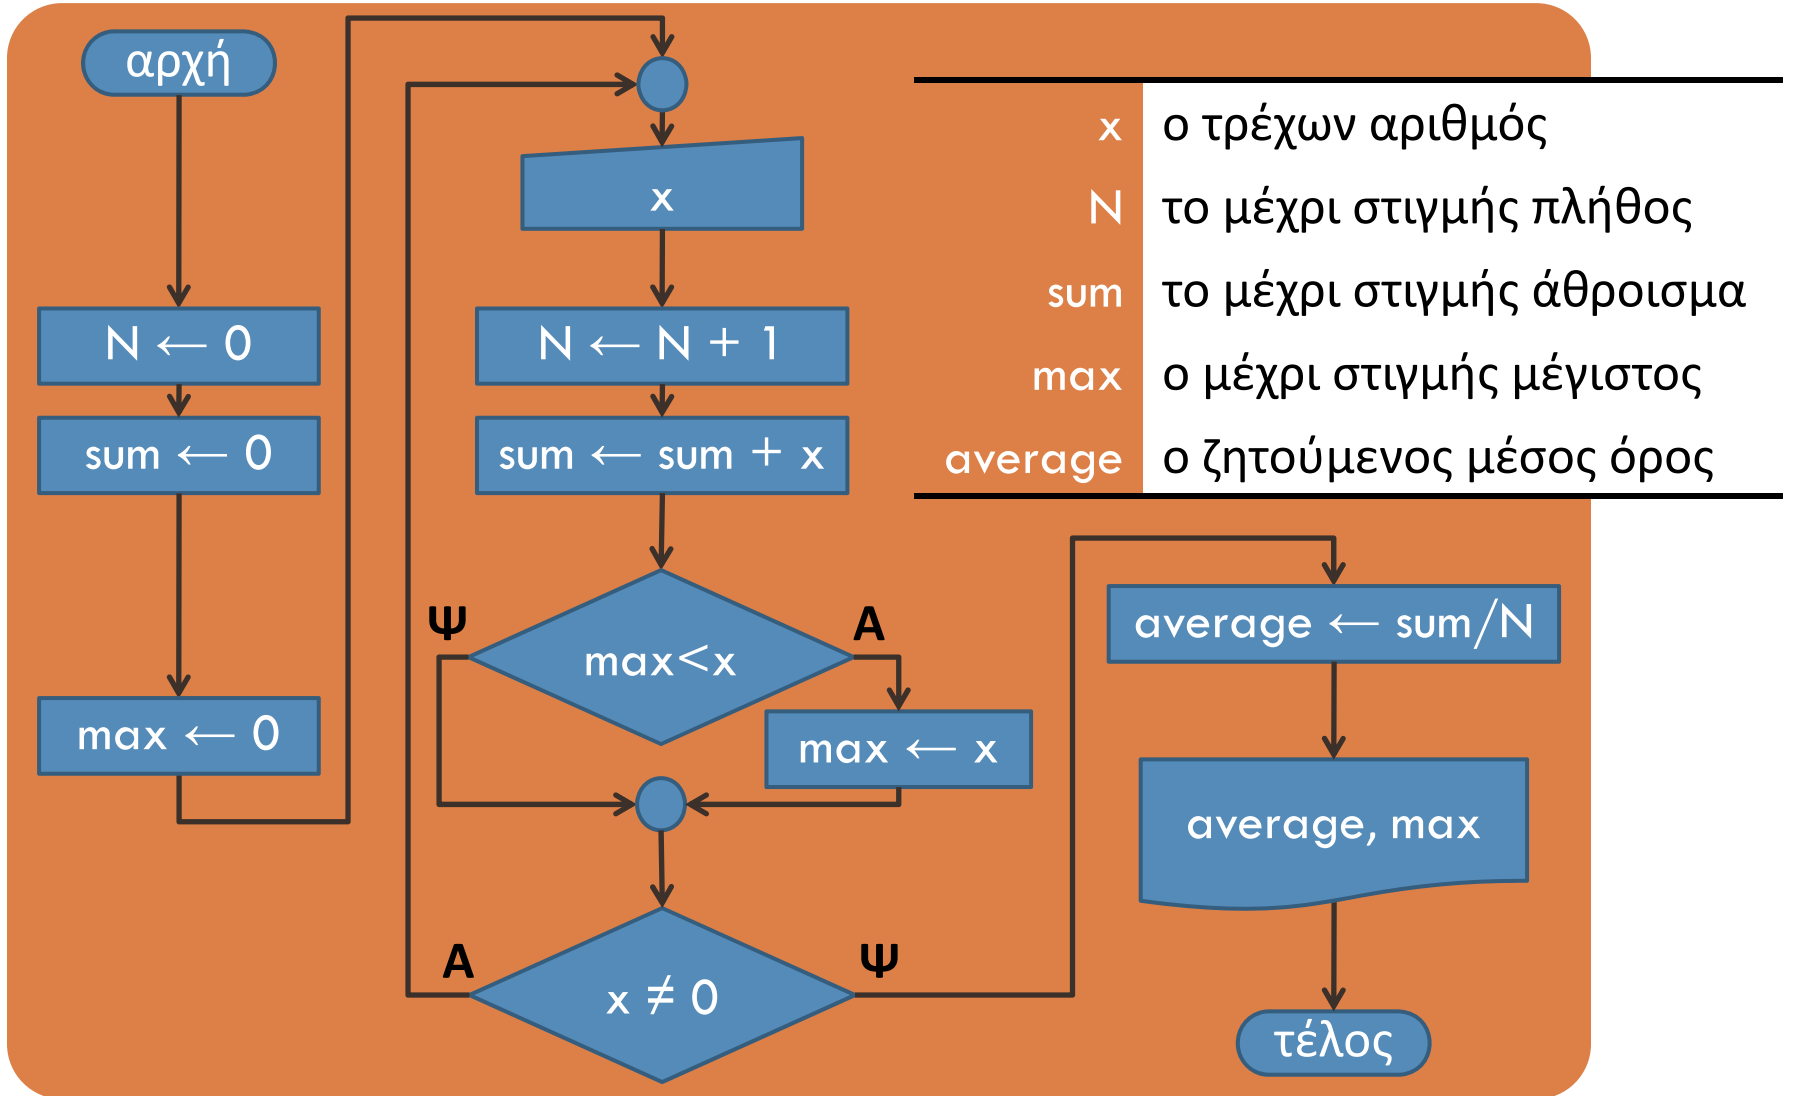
| | |
|---|---|
| x | ο τρέχων αριθμός |
| N | το μέχρι στιγμής πλήθος |
| sum | το μέχρι στιγμής άθροισμα |
| max | ο μέχρι στιγμής μέγιστος |
| average | ο ζητούμενος μέσος όρος |

αρχή

$N \leftarrow 0$

$sum \leftarrow 0$

$max \leftarrow 0$

x

$N \leftarrow N + 1$

$sum \leftarrow sum + x$

Ψ

max<x

Α

$max \leftarrow x$

Α

$x \neq 0$

Ψ

$average \leftarrow sum/N$

average, max

τέλος